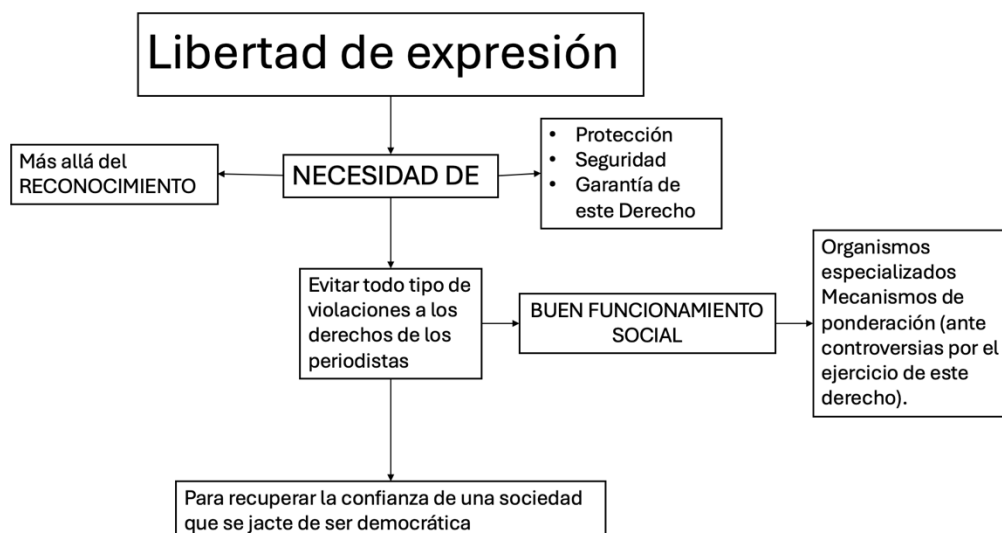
Libertad de expresión

Más allá del RECONOCIMIENTO

NECESIDAD DE

• Protección
• Seguridad
• Garantía de este Derecho

Evitar todo tipo de violaciones a los derechos de los periodistas

BUEN FUNCIONAMIENTO SOCIAL

Organismos especializados
Mecanismos de ponderación (ante controversias por el ejercicio de este derecho).

Para recuperar la confianza de una sociedad que se jacte de ser democrática